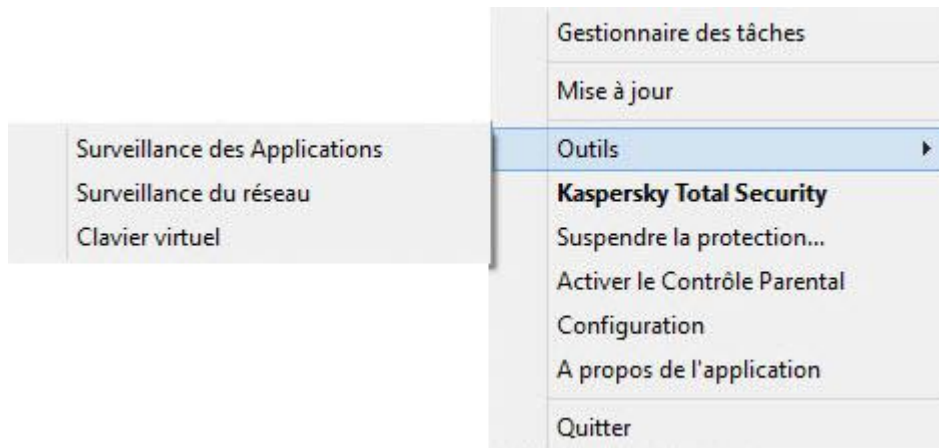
Gestionnaire des tâches

Mise à jour

Outils

Surveillance des Applications
Surveillance du réseau
Clavier virtuel

Kaspersky Total Security
Suspendre la protection...
Activer le Contrôle Parental
Configuration
A propos de l'application

Quitter